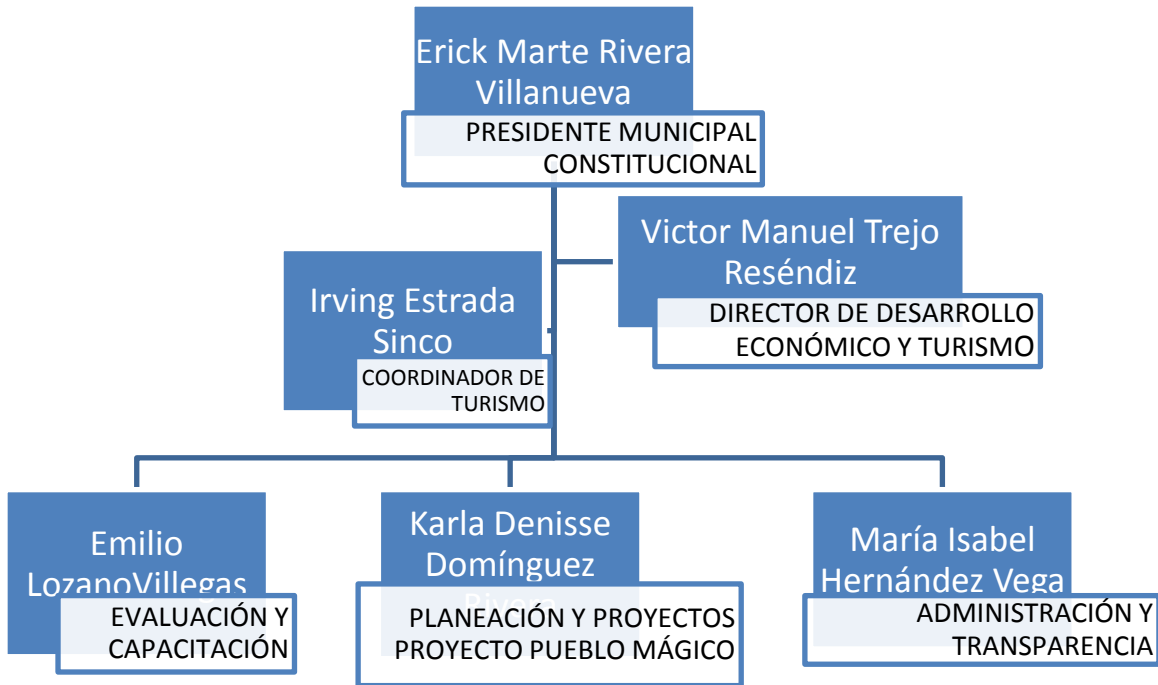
Erick Marte Rivera Villanueva
PRESIDENTE MUNICIPAL CONSTITUCIONAL

Victor Manuel Trejo Reséndiz
DIRECTOR DE DESARROLLO ECONÓMICO Y TURISMO

Irving Estrada Sinco
COORDINADOR DE TURISMO

Emilio LozanoVillegas
EVALUACIÓN Y CAPACITACIÓN

Karla Denisse Domínguez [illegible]
PLANEACIÓN Y PROYECTOS PROYECTO PUEBLO MÁGICO

María Isabel Hernández Vega
ADMINISTRACIÓN Y TRANSPARENCIA